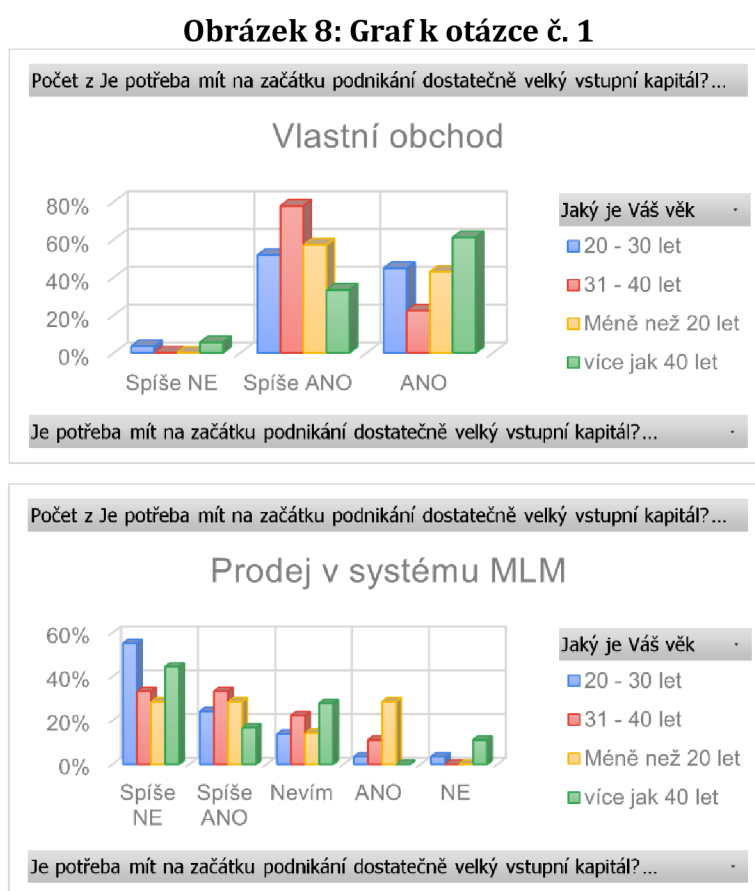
Obrázek 8: Graf k otázce č. 1

Počet z Je potřeba mít na začátku podnikání dostatečně velký vstupní kapitál?...

Vlastní obchod

80%
60%
40%
20%
0%

Spíše NE
Spíše ANO
ANO

Jaký je Váš věk
20 - 30 let
31 - 40 let
Méně než 20 let
více jak 40 let

Je potřeba mít na začátku podnikání dostatečně velký vstupní kapitál?...

Počet z Je potřeba mít na začátku podnikání dostatečně velký vstupní kapitál?...

Prodej v systému MLM

60%
40%
20%
0%

Spíše NE
Spíše ANO
Nevím
ANO
NE

Jaký je Váš věk
20 - 30 let
31 - 40 let
Méně než 20 let
více jak 40 let

Je potřeba mít na začátku podnikání dostatečně velký vstupní kapitál?...